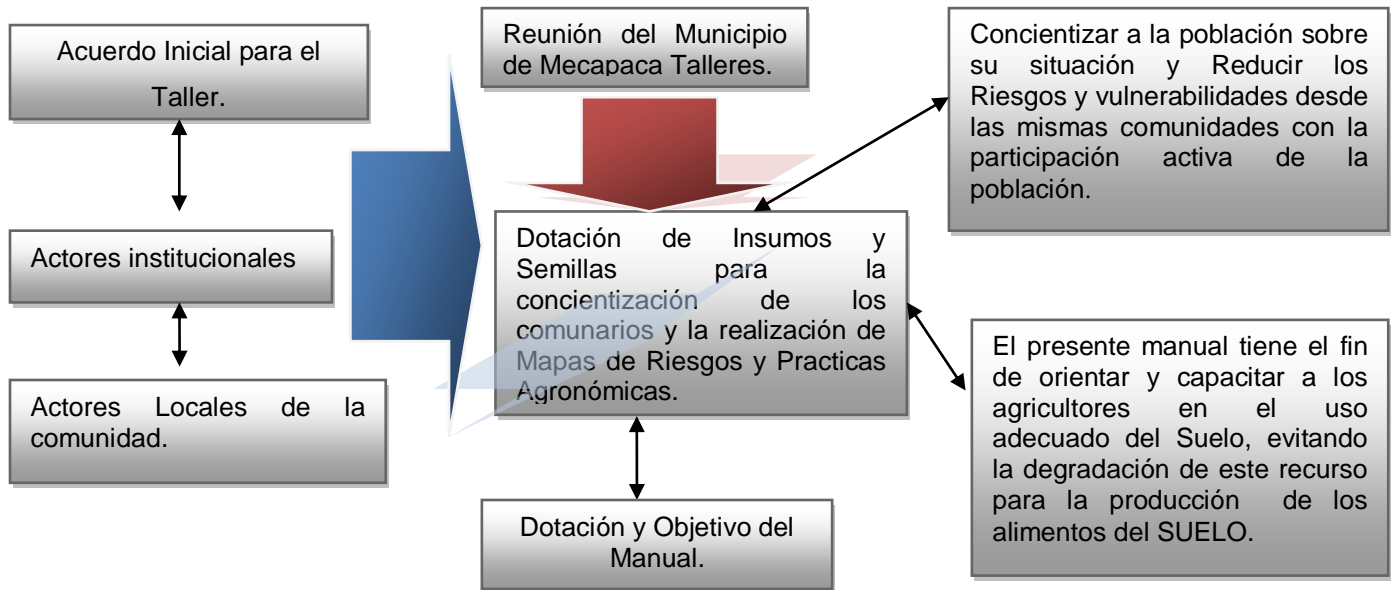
Acuerdo Inicial para el Taller.

Actores institucionales

Actores Locales de la comunidad.

Reunión del Municipio de Mecapaca Talleres.

Dotación de Insumos y Semillas para la concientización de los comunarios y la realización de Mapas de Riesgos y Practicas Agronómicas.

Dotación y Objetivo del Manual.

Concientizar a la población sobre su situación y Reducir los Riesgos y vulnerabilidades desde las mismas comunidades con la participación activa de la población.

El presente manual tiene el fin de orientar y capacitar a los agricultores en el uso adecuado del Suelo, evitando la degradación de este recurso para la producción de los alimentos del SUELO.